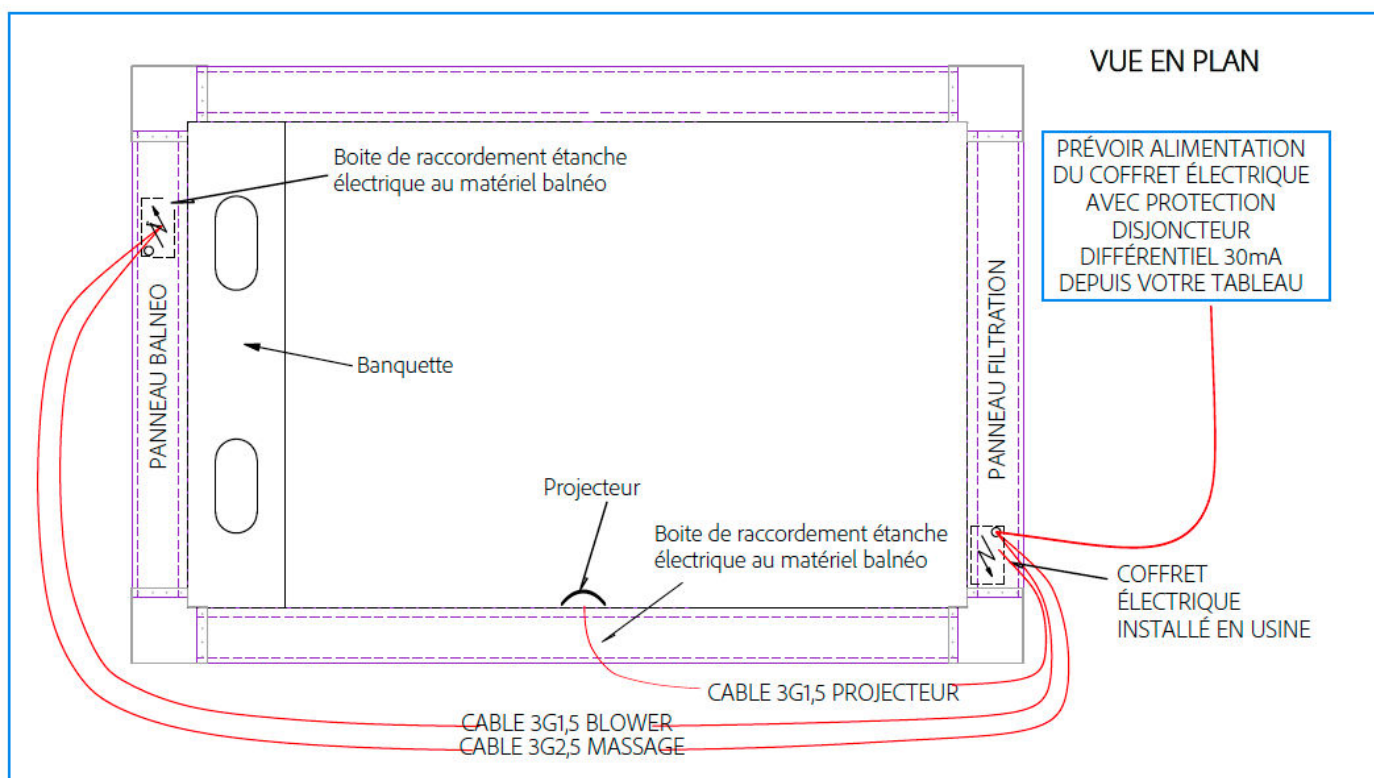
VUE EN PLAN

PRÉVOIR ALIMENTATION DU COFFRET ÉLECTRIQUE AVEC PROTECTION DISJONCTEUR DIFFÉRENTIEL 30mA DEPUIS VOTRE TABLEAU

Boite de raccordement étanche électrique au matériel balnéo

PANNEAU BALNEO

Banquette

PANNEAU FILTRATION

Projecteur

Boite de raccordement étanche électrique au matériel balnéo

COFFRET ÉLECTRIQUE INSTALLÉ EN USINE

CABLE 3G1,5 PROJECTEUR

CABLE 3G1,5 BLOWER

CABLE 3G2,5 MASSAGE